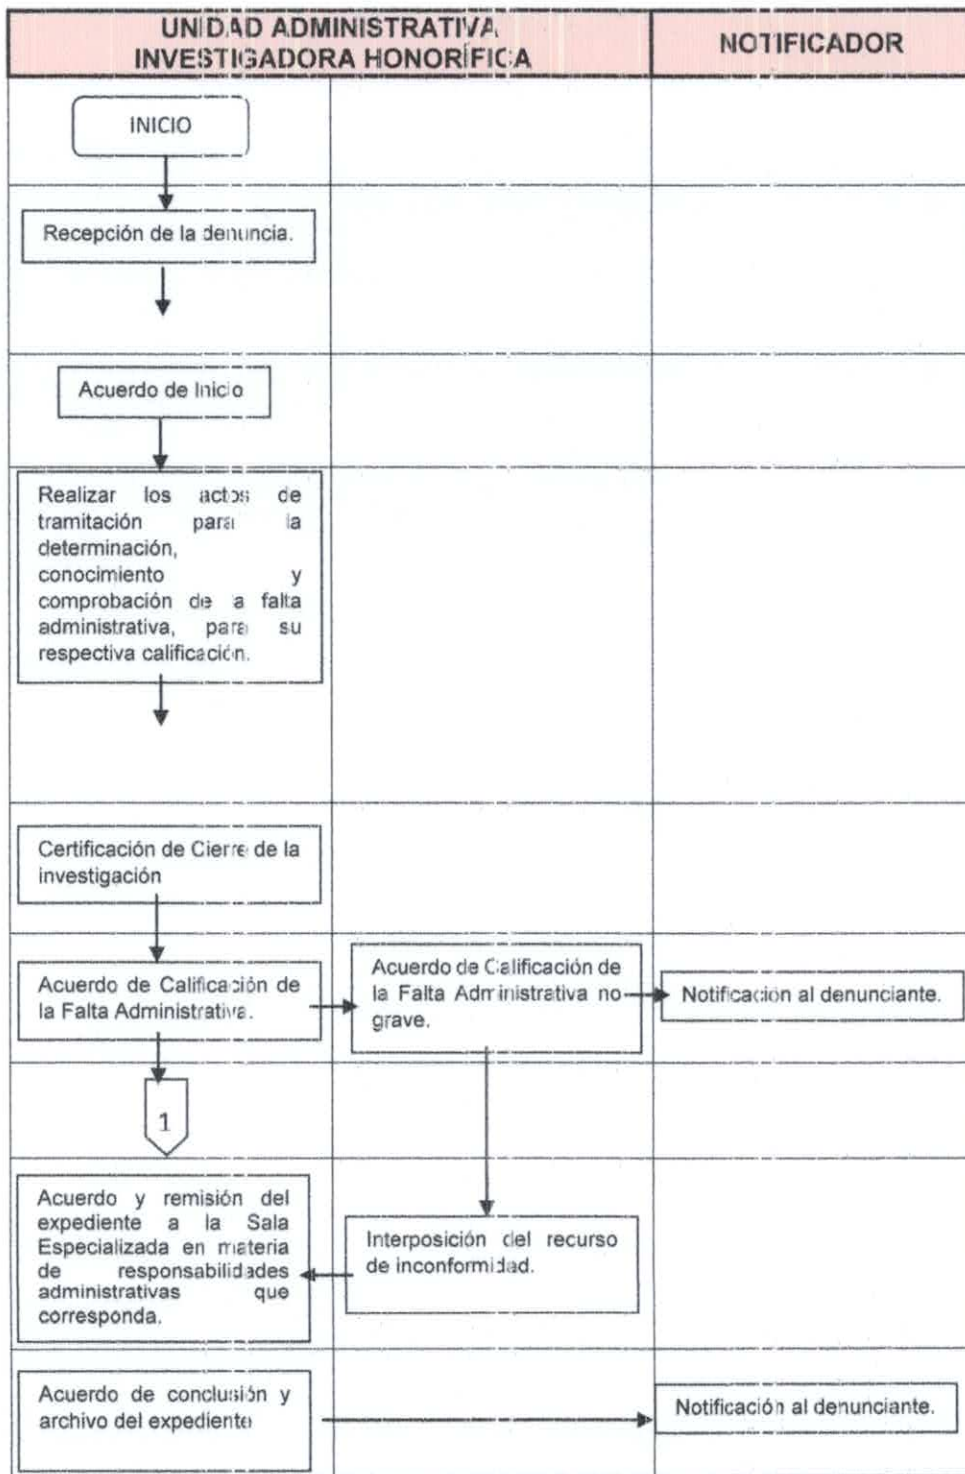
UNIDAD ADMINISTRATIVA INVESTIGADORA HONORÍFICA

NOTIFICADOR

INICIO

Recepción de la denuncia.

Acuerdo de Inicio

Realizar los actos de tramitación para la determinación, conocimiento y comprobación de la falta administrativa, para su respectiva calificación.

Certificación de Cierre de la investigación

Acuerdo de Calificación de la Falta Administrativa.

Acuerdo de Calificación de la Falta Administrativa no grave.

Notificación al denunciante.

1

Acuerdo y remisión del expediente a la Sala Especializada en materia de responsabilidades administrativas que corresponda.

Interposición del recurso de inconformidad.

Acuerdo de conclusión y archivo del expediente

Notificación al denunciante.